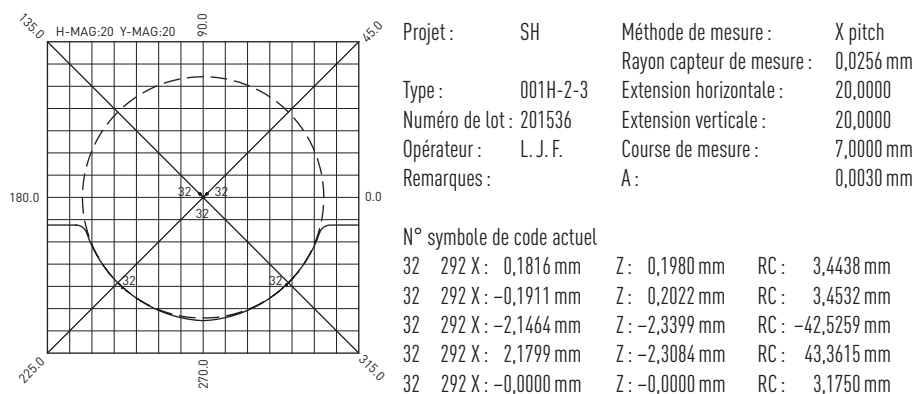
135.0 H-MAG:20 Y-MAG:20 90.0 45.0

180.0 32 32 32 0.0

32 32

225.0 270.0 315.0

Projet : SH
Type : 001H-2-3
Numéro de lot : 201536
Opérateur : L. J. F.
Remarques :

Méthode de mesure : X pitch
Rayon capteur de mesure : 0,0256 mm
Extension horizontale : 20,0000
Extension verticale : 20,0000
Course de mesure : 7,0000 mm
A : 0,0030 mm

N° symbole de code actuel

| | | | | |
|---|---|---|---|---|
| 32 | 292 X : 0,1816 mm | Z : 0,1980 mm | RC : | 3,4438 mm |
| 32 | 292 X : –0,1911 mm | Z : 0,2022 mm | RC : | 3,4532 mm |
| 32 | 292 X : –2,1464 mm | Z : –2,3399 mm | RC : | –42,5259 mm |
| 32 | 292 X : 2,1799 mm | Z : –2,3084 mm | RC : | 43,3615 mm |
| 32 | 292 X : –0,0000 mm | Z : –0,0000 mm | RC : | 3,1750 mm |